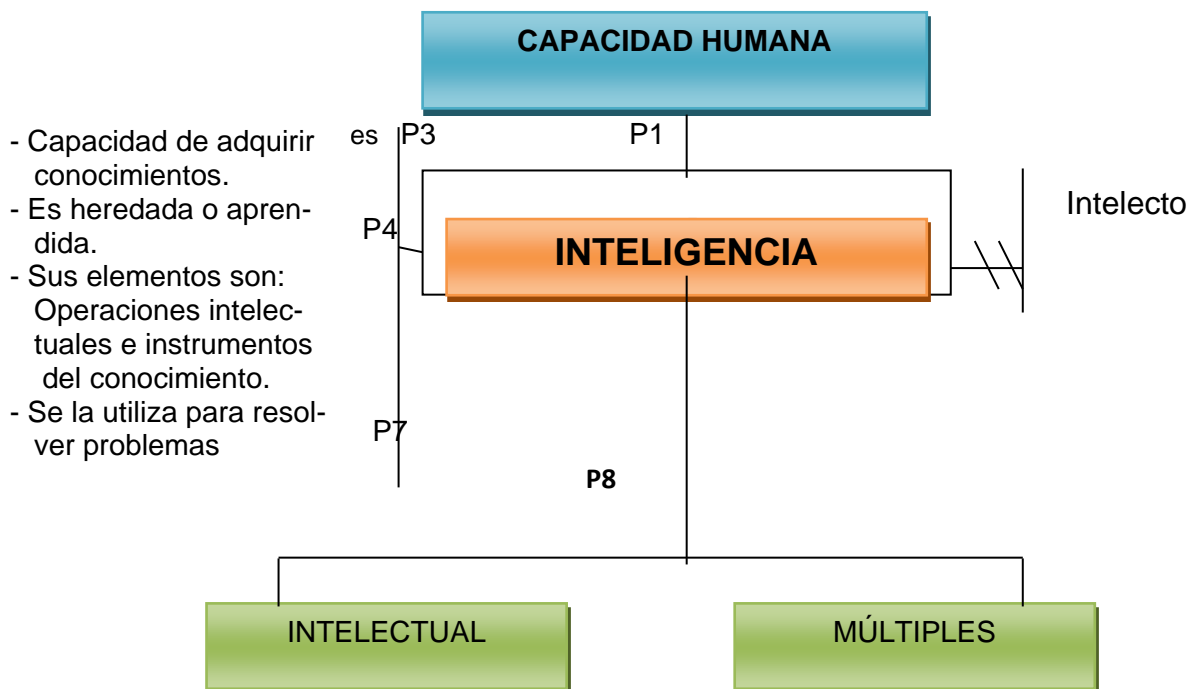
CAPACIDAD HUMANA

- Capacidad de adquirir conocimientos.
- Es heredada o aprendida.
- Sus elementos son: Operaciones intelectuales e instrumentos del conocimiento.
- Se la utiliza para resolver problemas

es P3

P1

P4

INTELIGENCIA

Intelecto

P7

P8

INTELECTUAL

MÚLTIPLES